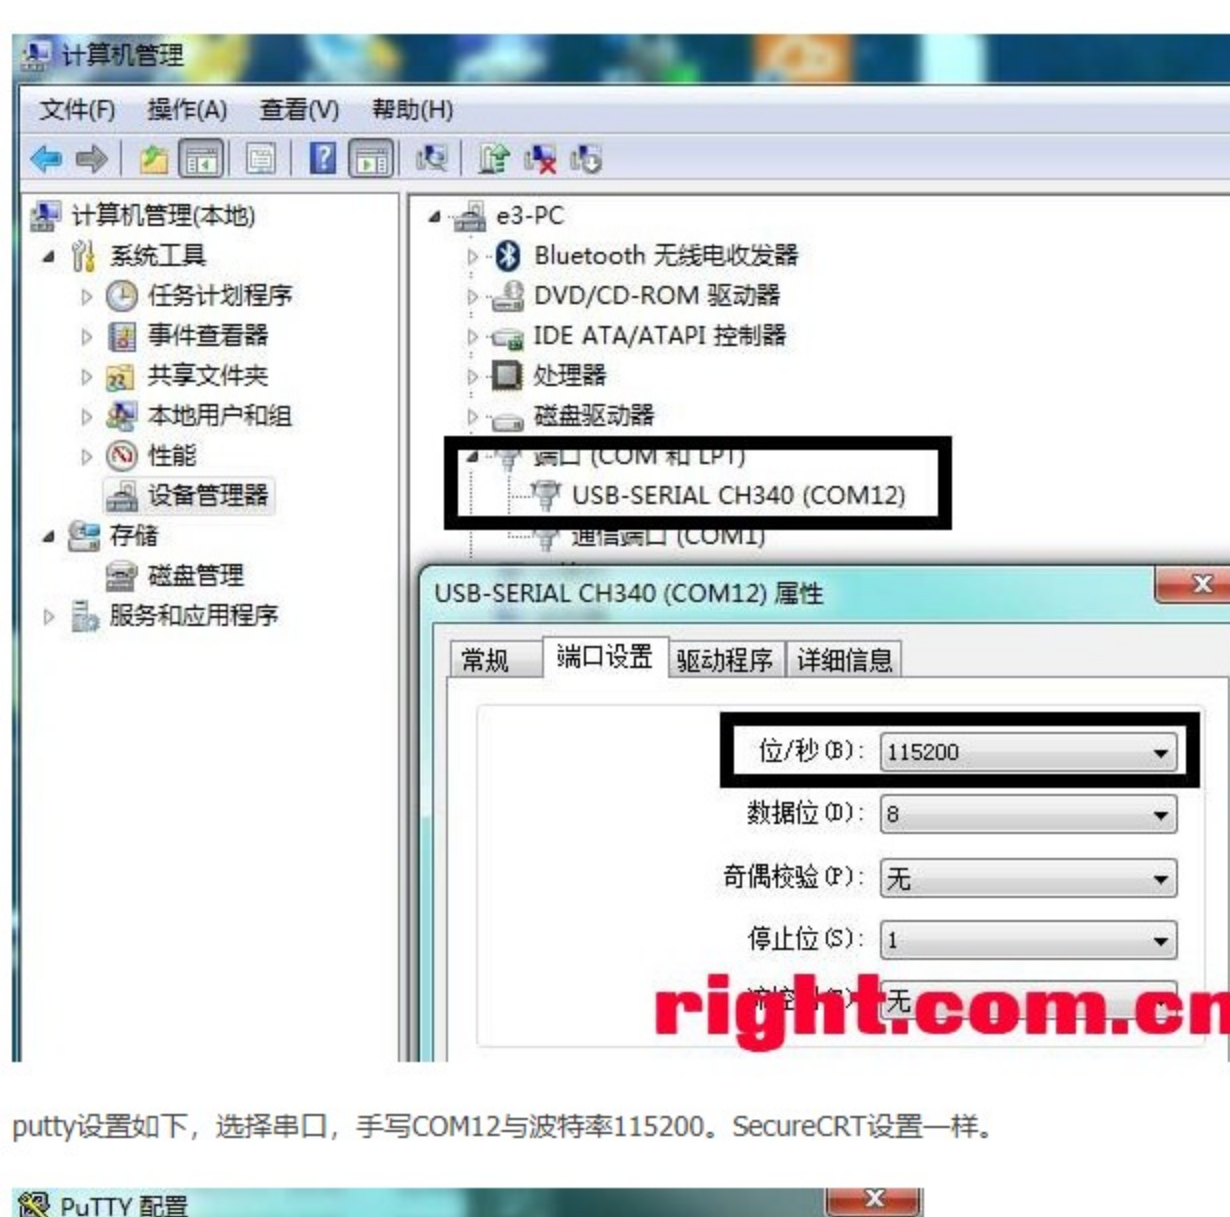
计算机管理

文件(F) 操作(A) 查看(V) 帮助(H)

计算机管理(本地)
系统工具
任务计划程序
事件查看器
共享文件夹
本地用户和组
性能
设备管理器
存储
磁盘管理
服务和应用程序

e3-PC
Bluetooth 无线电收发器
DVD/CD-ROM 驱动器
IDE ATA/ATAPI 控制器
处理器
磁盘驱动器
端口 (COM 和 LPT)
USB-SERIAL CH340 (COM12)
通信端口 (COM1)

USB-SERIAL CH340 (COM12) 属性

常规 端口设置 驱动程序 详细信息

位/秒(B): 115200
数据位(D): 8
奇偶校验(P): 无
停止位(S): 1
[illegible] 无

right.com.cn

putty设置如下，选择串口，手写COM12与波特率115200。SecureCRT设置一样。

PuTTY 配置